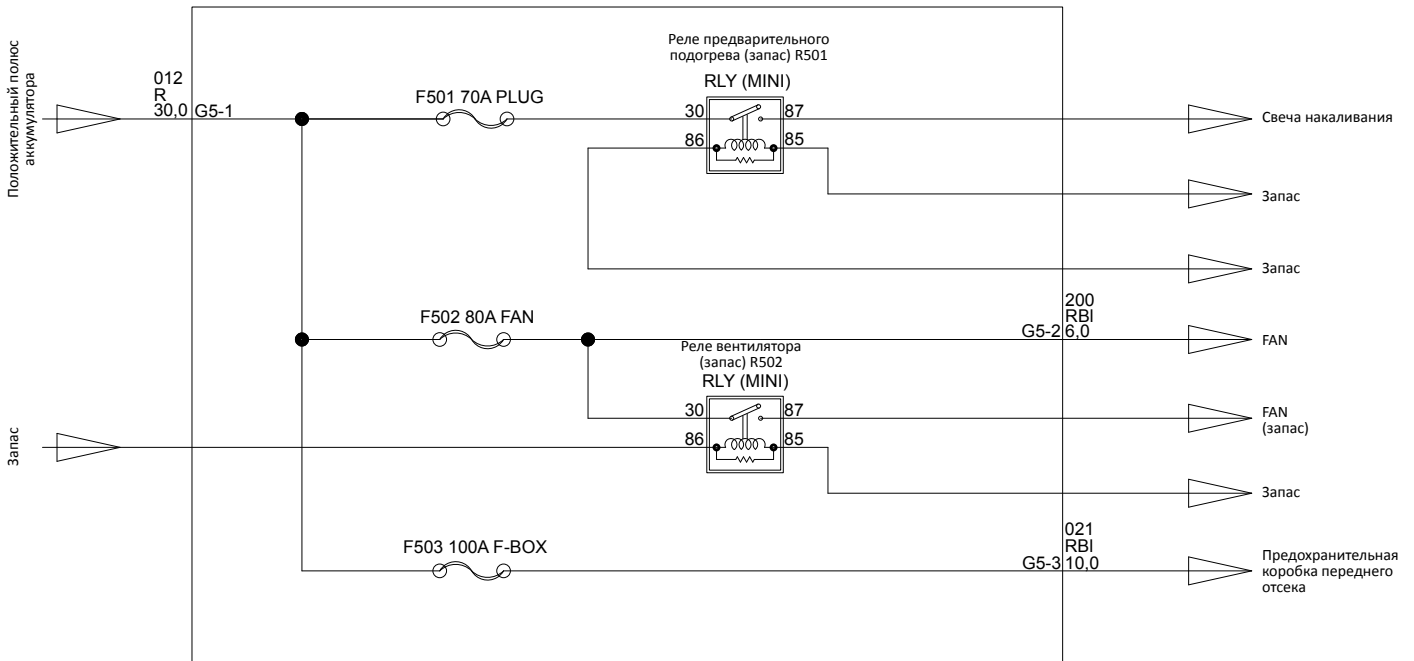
Положительный полюс аккумулятора

012
R
30,0 G5-1

F501 70A PLUG

Реле предварительного подогрева (запас) R501
RLY (MINI)

30
87
86
85

Свеча накаливания

Запас

Запас

F502 80A FAN

200
RBI
G5-2 6,0

FAN

Реле вентилятора (запас) R502
RLY (MINI)

30
87
86
85

FAN (запас)

Запас

Запас

F503 100A F-BOX

021
RBI
G5-3 10,0

Предохранительная коробка переднего отсека